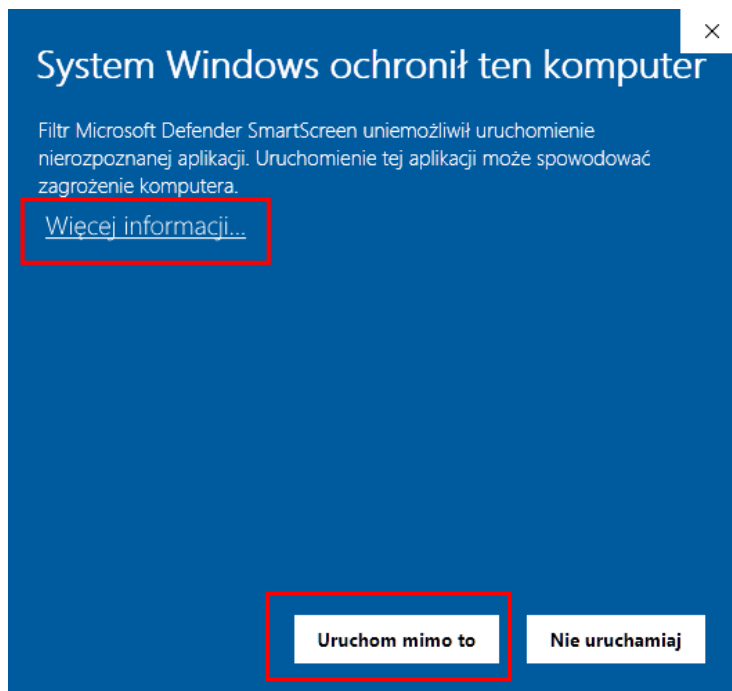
×

System Windows ochronił ten komputer

Filtr Microsoft Defender SmartScreen uniemożliwił uruchomienie nierozpoznanej aplikacji. Uruchomienie tej aplikacji może spowodować zagrożenie komputera.

Więcej informacji...

Uruchom mimo to

Nie uruchamiaj